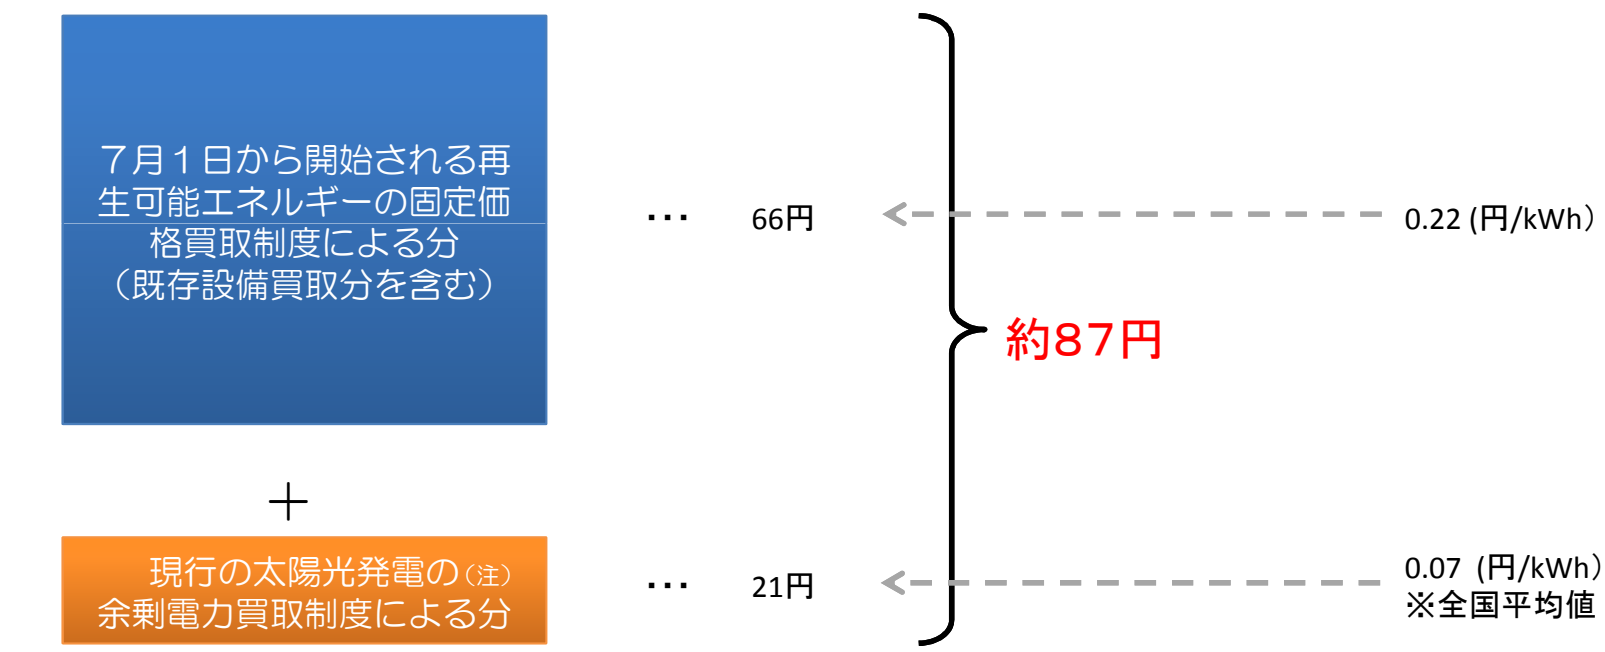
７月１日から開始される再生可能エネルギーの固定価格買取制度による分（既存設備買取分を含む）

＋

現行の太陽光発電の（注）余剰電力買取制度による分

… 66円

… 21円

約87円

0.22 (円/kWh)

0.07 (円/kWh)
※全国平均値